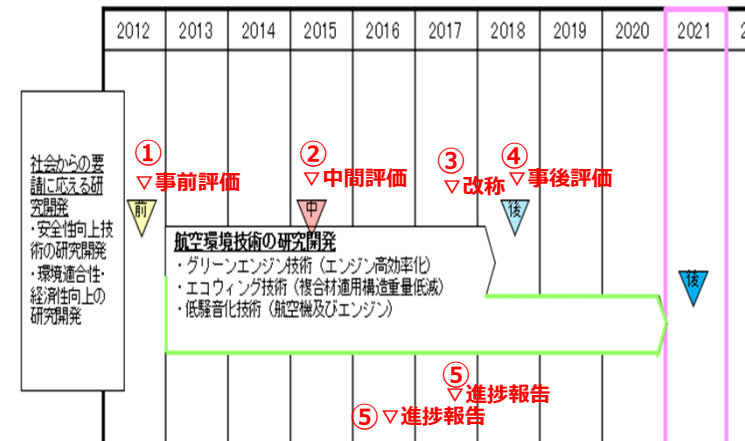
| 2012 | 2013 | 2014 | 2015 | 2016 | 2017 | 2018 | 2019 | 2020 | 2021 | 2 |
|---|---|---|---|---|---|---|---|---|---|---|

社会からの要請に応える研究開発
・安全性向上技術の研究開発
・環境適合性・経済性向上の研究開発

① ▽事前評価
前

② ▽中間評価
中

③ ▽改称

④ ▽事後評価
後

航空環境技術の研究開発
・グリーンエンジン技術（エンジン高効率化）
・エコウィング技術（複合材適用構造重量低減）
・低騒音化技術（航空機及びエンジン）

後

⑤ ▽進捗報告

⑤ ▽進捗報告